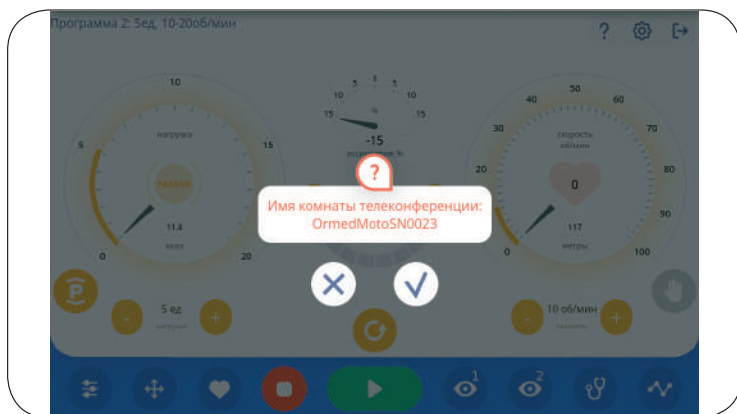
Программа 2: 5ед, 10-20об/мин

?

Имя комнаты телеконференции:
OrmedMotoSN0023

10
5
15
0
20
нагрузка
пассив
11.8
ватт

5
10
15
-15

50
40
60
30
70
20
80
10
90
0
100
скорость
об/мин
0
117
метры

5 ед
10 об/мин
1
2